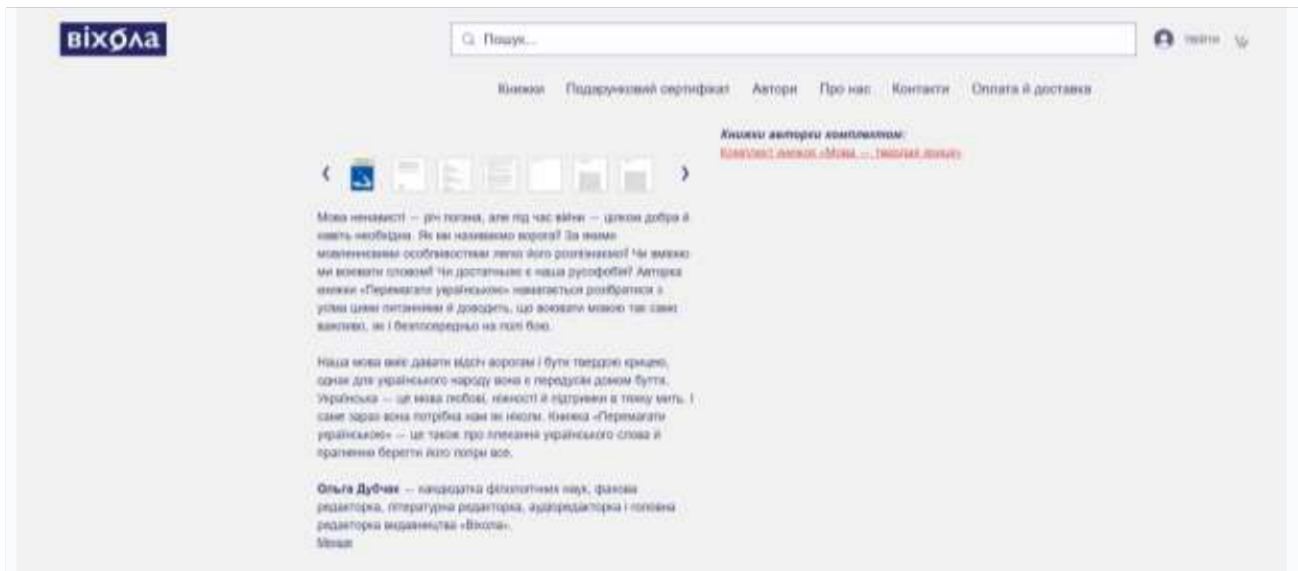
віхола

Пошук...

Увійти

Книжки Подарунковий сертифікат Автори Про нас Контакти Оплата й доставка

Книжки авторки комплектом:
Комплект книжок «Мова — твоєрідна зброя»

Мова ненависті — річ погана, але під час війни — цілком добра й навіть необхідна. Як ми називаємо ворога? За якими мовленнєвими особливостями легко його розпізнаємо? Чи вміємо ми воювати словом? Чи достатньою є наша русофобія? Авторка книжки «Перемагати українською» намагається розібратися з усіма цими питаннями й доводить, що воювати мовою так само важливо, як і безпосередньо на полі бою.

Наша мова вміє давати відсіч ворогам і бути твердою кригою, однак для українського народу вона є передусім домом буття. Українська — це мова любові, ніжності й підтримки в тяжку мить. І саме зараз вона потрібна нам як ніколи. Книжка «Перемагати українською» — це також про плекання українського слова й прагнення берегти його попри все.

Ольга Дубчак — кандидатка філологічних наук, фахова редакторка, літературна редакторка, аудіоредакторка і головна редакторка видавництва «Віхола».
Менше